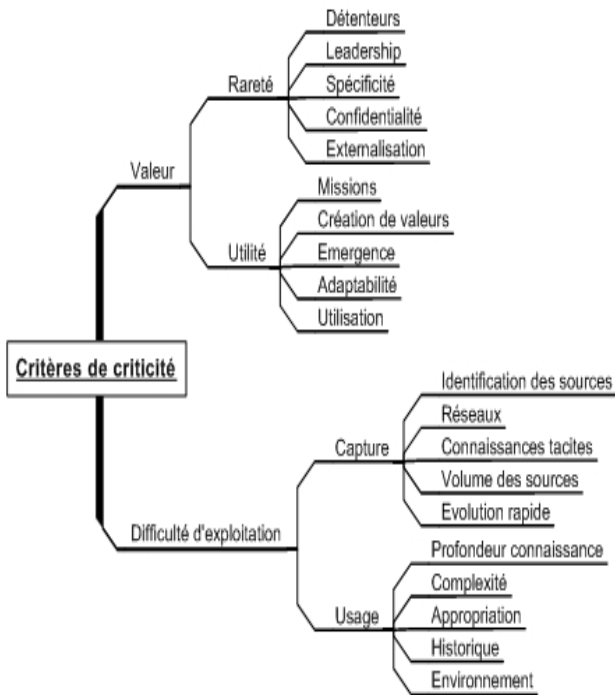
Critères de criticité

Valeur

Rareté
Détenteurs
Leadership
Spécificité
Confidentialité
Externalisation

Utilité
Missions
Création de valeurs
Emergence
Adaptabilité
Utilisation

Difficulté d'exploitation

Capture
Identification des sources
Réseaux
Connaissances tacites
Volume des sources
Evolution rapide

Usage
Profondeur connaissance
Complexité
Appropriation
Historique
Environnement